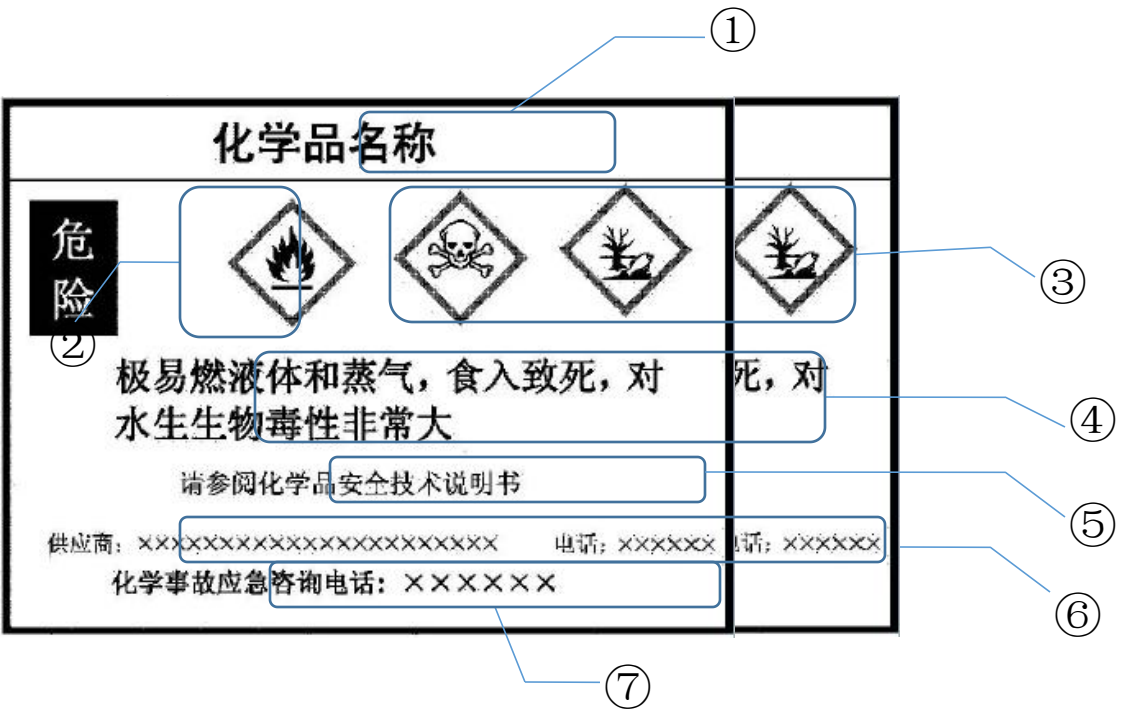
①

化学品名称

危险

②

③

极易燃液体和蒸气，食入致死，对 死，对

水生生物毒性非常大

④

请参阅化学品安全技术说明书

⑤

供应商：××××××××××××××××××××× 电话：×××××× 电话：××××××

⑥

化学事故应急咨询电话：××××××

⑦